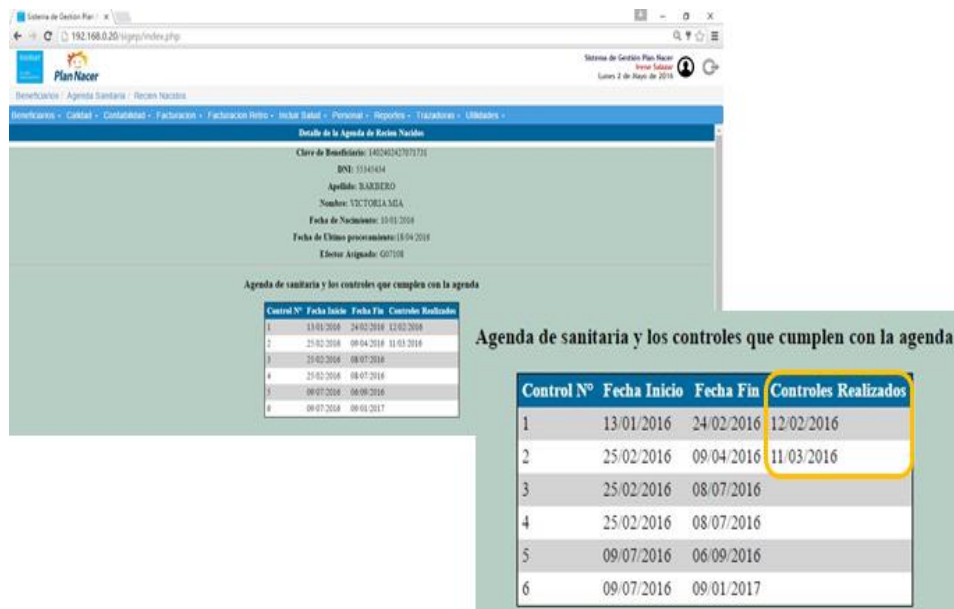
Sistema de Gestión Plan N ×

192.168.0.20/sigep/index.php

Plan Nacer

Sistema de Gestión Plan Nacer
Irene Salazar
Lunes 2 de Mayo de 2016

Beneficiarios / Agenda Sanitaria / Recien Nacidos

Beneficiarios - Calidad - Contabilidad - Facturacion - Facturacion Retro - Incluir Salud - Personal - Reportes - Trazadoras - Utilidades -

Detalle de la Agenda de Recien Nacidos

Clave de Beneficiario: 140240242707173l

DNI: 55345434

Apellido: BARBERO

Nombre: VICTORIA MIA

Fecha de Nacimiento: 10/01/2016

Fecha de Ultimo procesamiento: 18/04/2016

Efector Asignado: G07108

Agenda de sanitaria y los controles que cumplen con la agenda

| Control N° | Fecha Inicio | Fecha Fin | Controles Realizados |
|---|---|---|---|
| 1 | 13/01/2016 | 24/02/2016 | 12/02/2016 |
| 2 | 25/02/2016 | 09/04/2016 | 11/03/2016 |
| 3 | 25/02/2016 | 08/07/2016 | |
| 4 | 25/02/2016 | 08/07/2016 | |
| 5 | 09/07/2016 | 06/09/2016 | |
| 6 | 09/07/2016 | 09/01/2017 | |

Agenda de sanitaria y los controles que cumplen con la agenda

| Control N° | Fecha Inicio | Fecha Fin | Controles Realizados |
|---|---|---|---|
| 1 | 13/01/2016 | 24/02/2016 | 12/02/2016 |
| 2 | 25/02/2016 | 09/04/2016 | 11/03/2016 |
| 3 | 25/02/2016 | 08/07/2016 | |
| 4 | 25/02/2016 | 08/07/2016 | |
| 5 | 09/07/2016 | 06/09/2016 | |
| 6 | 09/07/2016 | 09/01/2017 | |